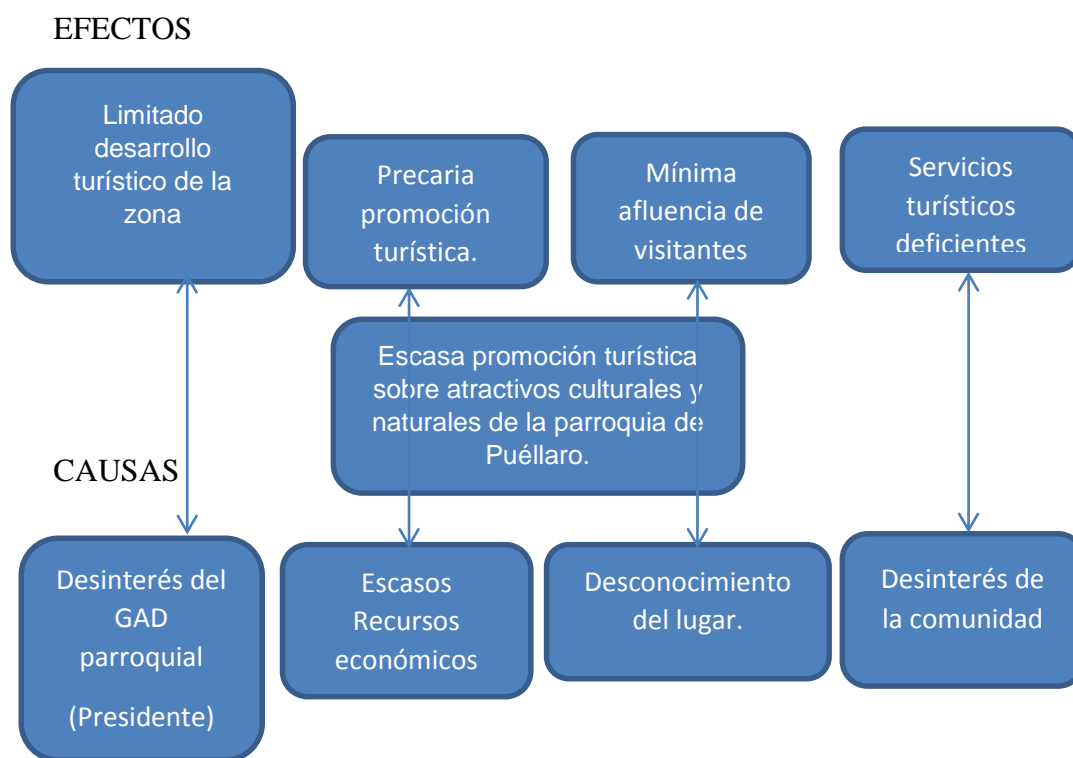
EFECTOS

Limitado desarrollo turístico de la zona

Precaria promoción turística.

Mínima afluencia de visitantes

Servicios turísticos deficientes

Escasa promoción turística sobre atractivos culturales y naturales de la parroquia de Puéllaro.

CAUSAS

Desinterés del GAD parroquial

(Presidente)

Escasos Recursos económicos

Desconocimiento del lugar.

Desinterés de la comunidad